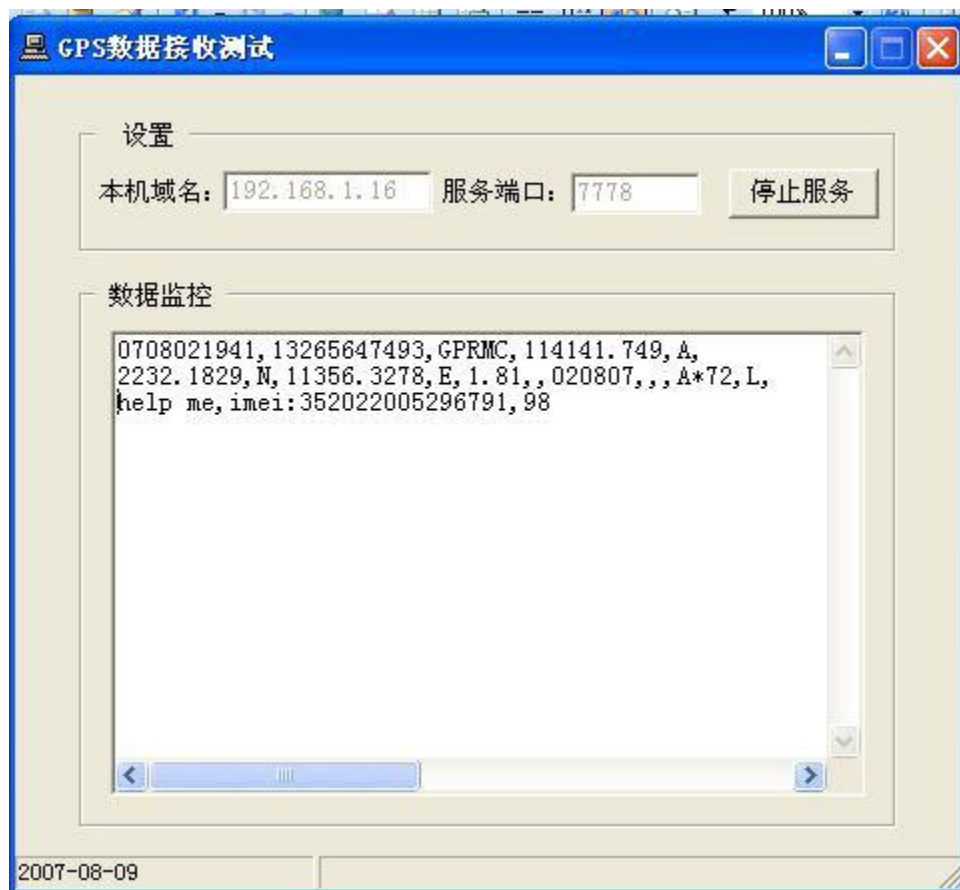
GPS数据接收测试

设置

本机域名: 192.168.1.16 服务端口: 7778 停止服务

数据监控

0708021941,13265647493,GPRMC,114141.749,A,2232.1829,N,11356.3278,E,1.81,,020807,,,A*72,L,help me,imei:352022005296791,98

2007-08-09